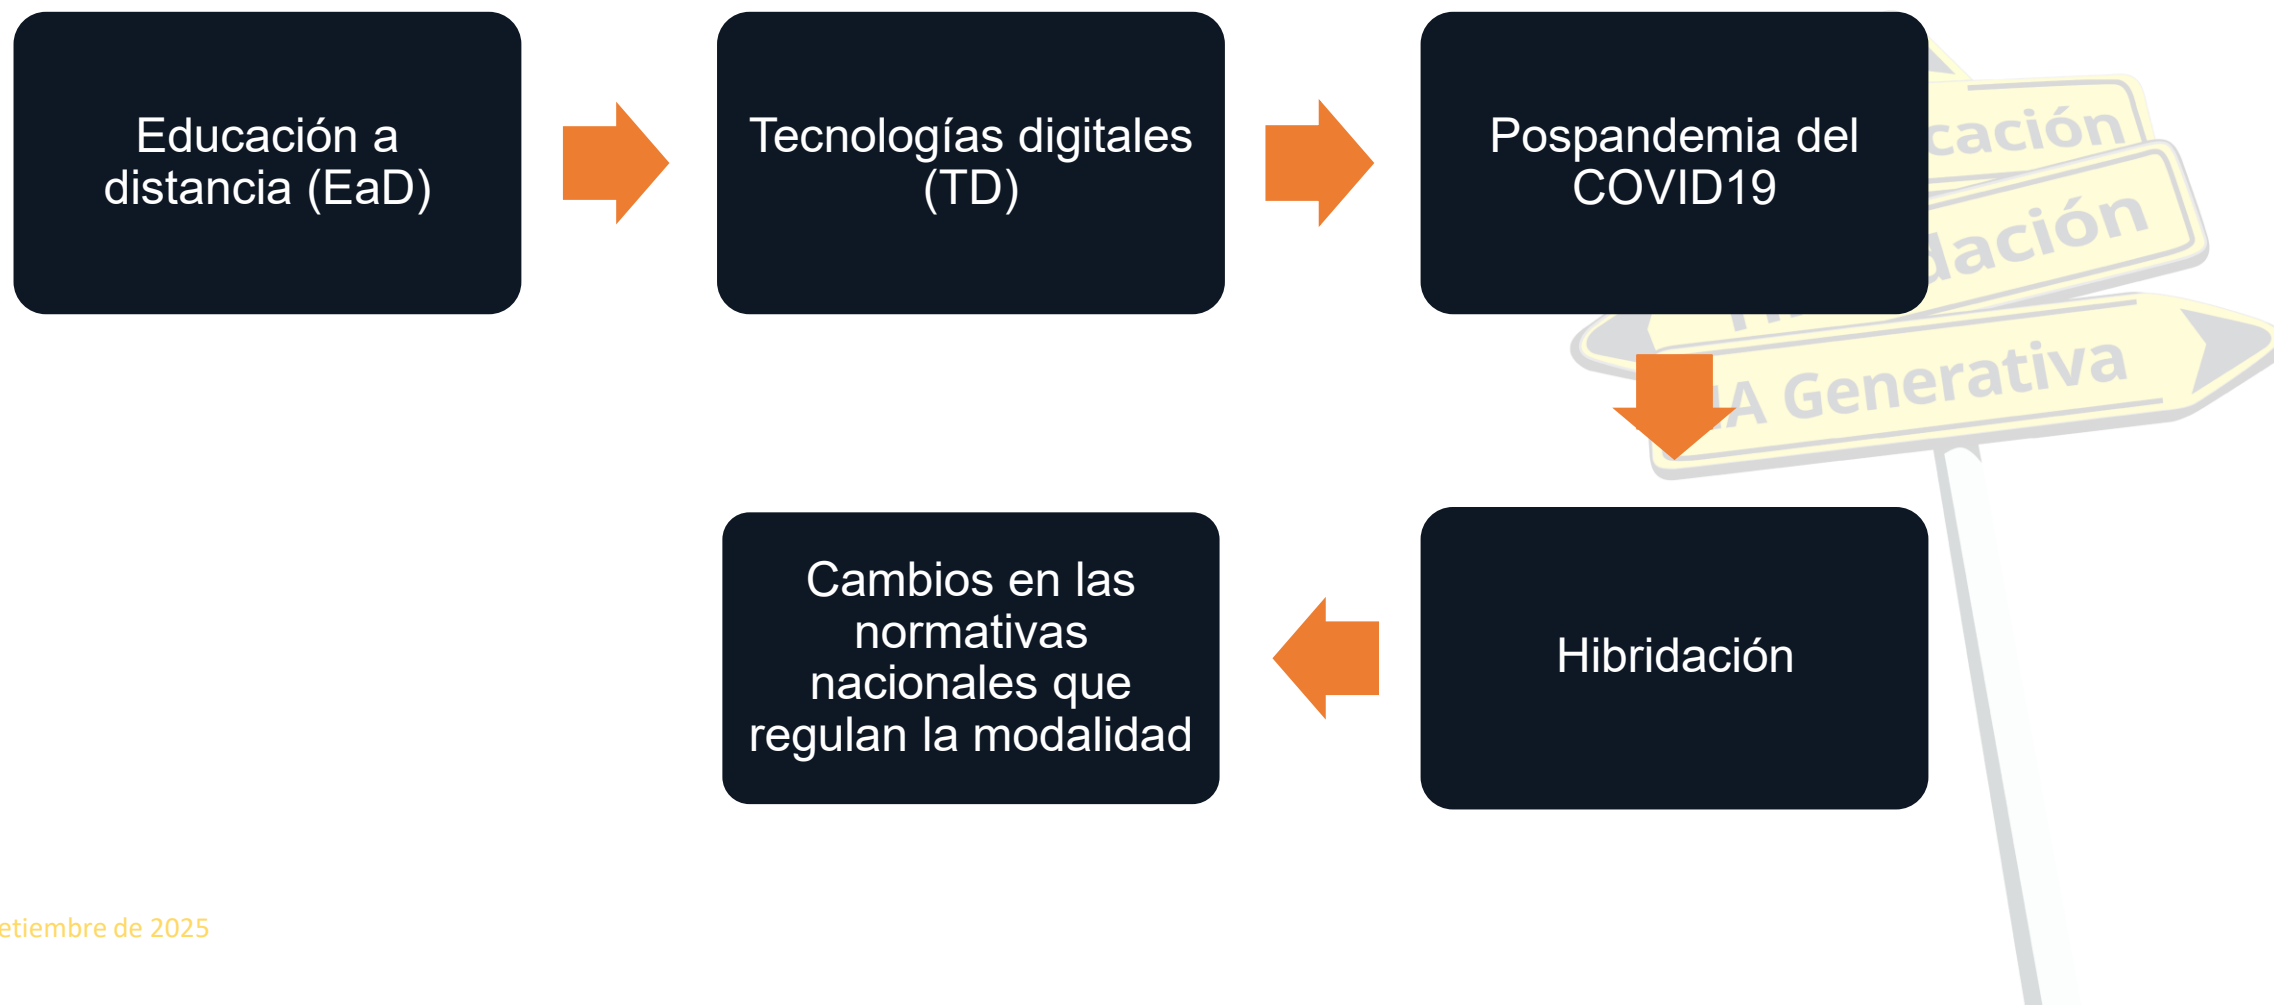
Educación a distancia (EaD)

Tecnologías digitales (TD)

Pospandemia del COVID19

Hibridación

Cambios en las normativas nacionales que regulan la modalidad

cación

dación

A Generativa

etiembre de 2025